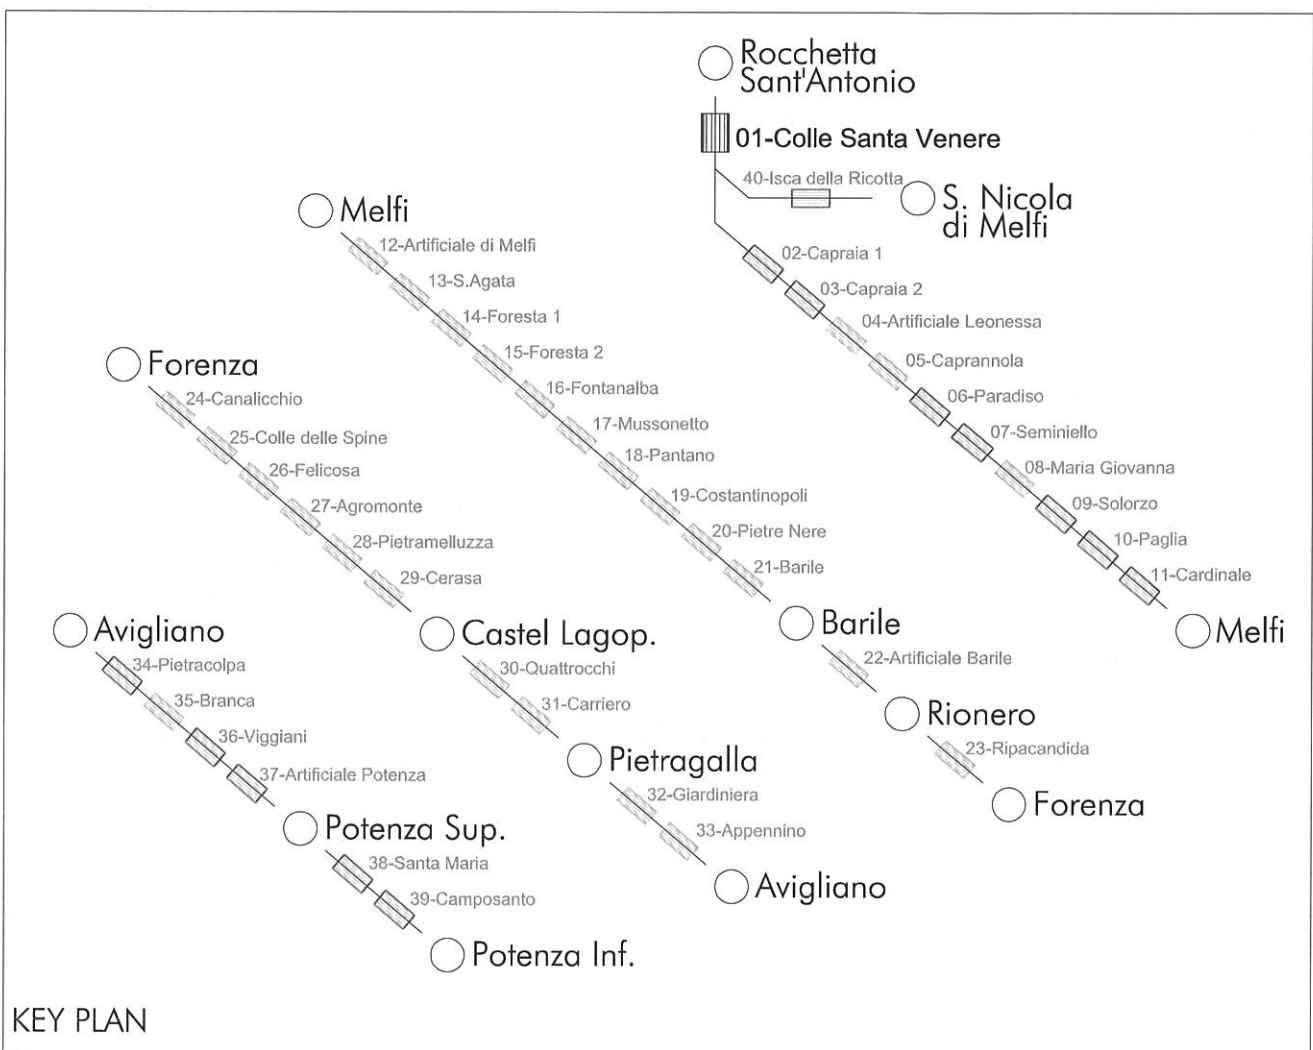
Rocchetta Sant'Antonio

01-Colle Santa Venere

40-Isca della Ricotta

S. Nicola di Melfi

02-Capraia 1
03-Capraia 2
04-Artificiale Leonessa
05-Caprannola
06-Paradiso
07-Seminiello
08-Maria Giovanna
09-Solorzo
10-Paglia
11-Cardinale

Melfi

Melfi

12-Artificiale di Melfi
13-S.Agata
14-Foresta 1
15-Foresta 2
16-Fontanalba
17-Mussonetto
18-Pantano
19-Costantinopoli
20-Pietre Nere
21-Barile

Barile

22-Artificiale Barile

Rionero

23-Ripacandida

Forenza

Forenza

24-Canalicchio
25-Colle delle Spine
26-Felicosa
27-Agromonte
28-Pietramelluzza
29-Cerasa

Castel Lagop.

30-Quattrocchi
31-Carriero

Pietragalla

32-Giardiniera
33-Appennino

Avigliano

Avigliano

34-Pietracolpa
35-Branca
36-Viggiani
37-Artificiale Potenza

Potenza Sup.

38-Santa Maria
39-Camposanto

Potenza Inf.

KEY PLAN